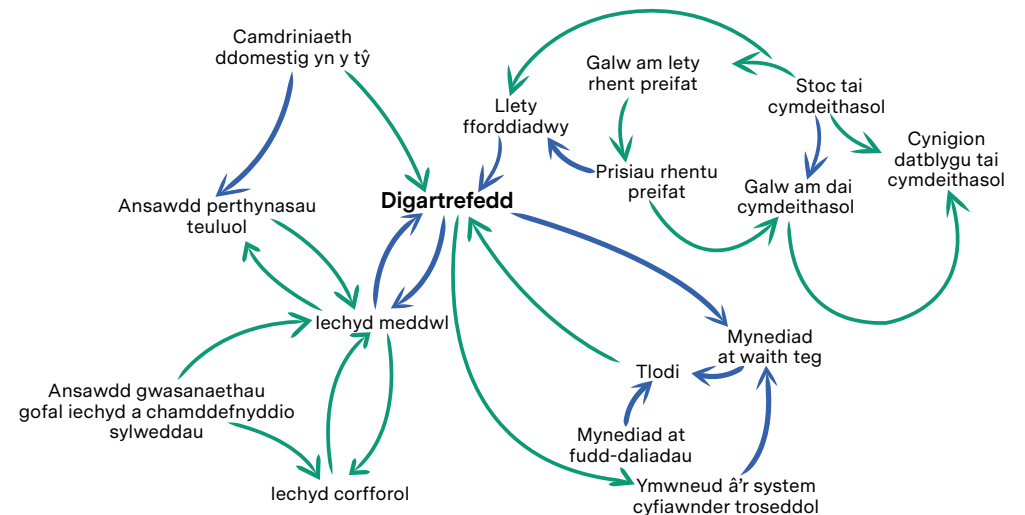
Camdriniaeth ddomestig yn y tŷ

Galw am lety rhent preifat

Stoc tai cymdeithasol

Llety fforddiadwy

Cynigion datblygu tai cymdeithasol

Prisiau rhentu preifat

Galw am dai cymdeithasol

Ansawdd perthynasau teuluol

Digartrefedd

Iechyd meddwl

Mynediad at waith teg

Tlodi

Ansawdd gwasanaethau gofal iechyd a chamddefnyddio sylweddau

Mynediad at fudd-daliadau

Iechyd corfforol

Ymwneud â'r system cyfiawnder troseddol